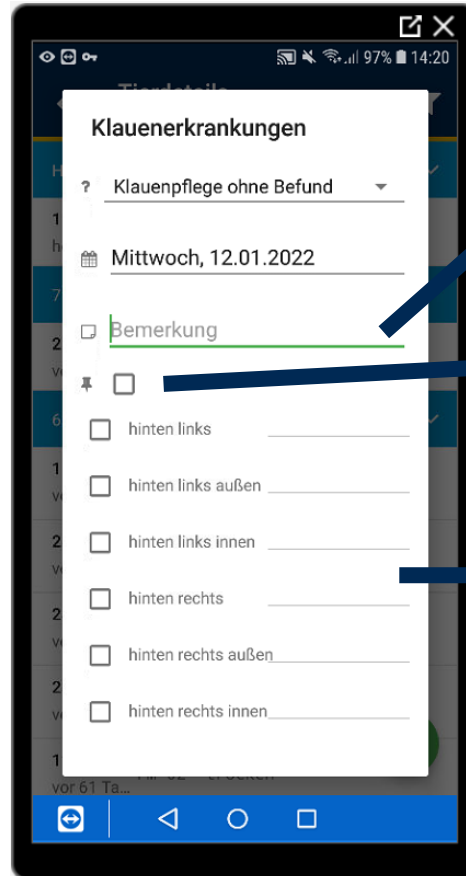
97% 14:20

Klauenerkrankungen

? Klauenpflege ohne Befund

Mittwoch, 12.01.2022

Bemerkung

hinten links

hinten links außen

hinten links innen

hinten rechts

hinten rechts außen

hinten rechts innen

vor 61 Ta...